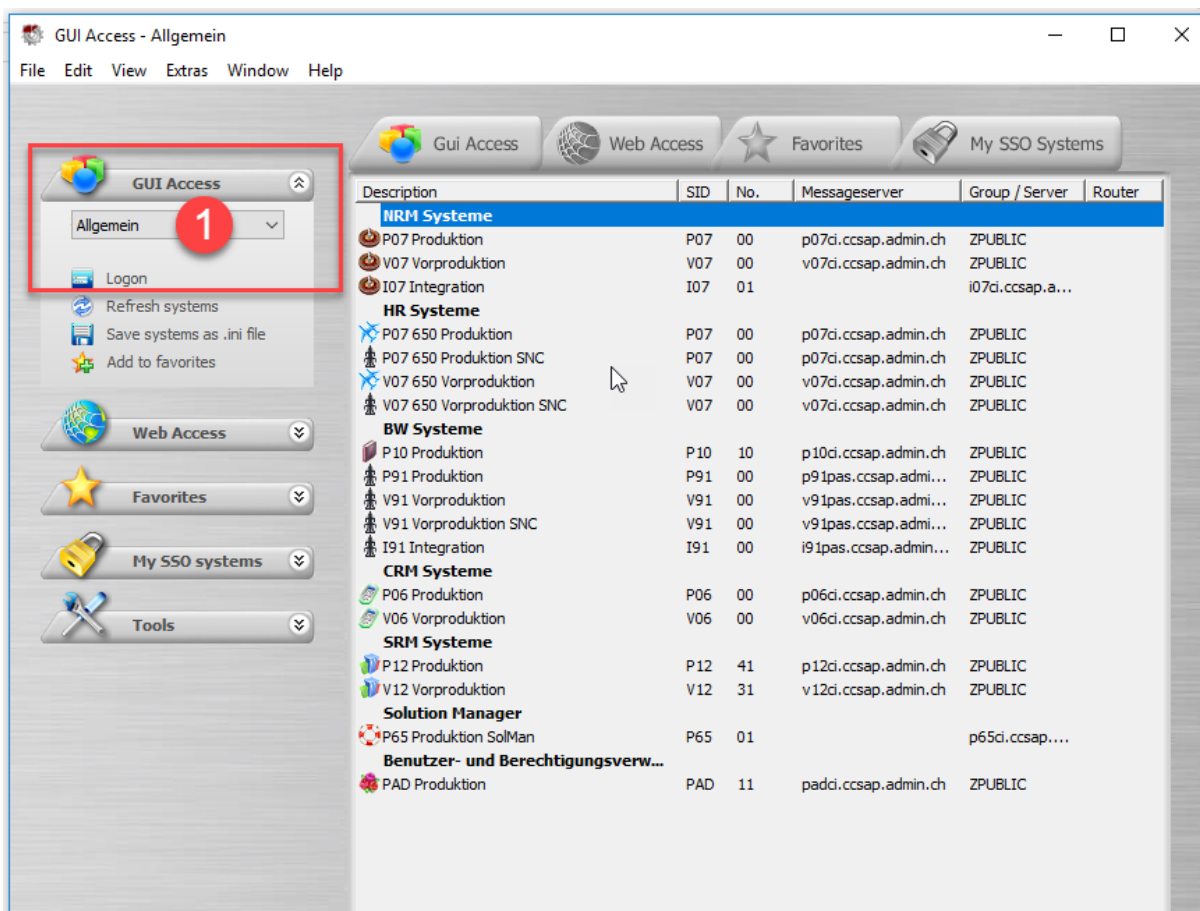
GUI Access - Allgemein

File Edit View Extras Window Help

GUI Access

Allgemein

1

Logon
Refresh systems
Save systems as .ini file
Add to favorites

Web Access

Favorites

My SSO systems

Tools

Gui Access | Web Access | Favorites | My SSO Systems

| Description | SID | No. | Messageserver | Group / Server | Router |
|---|---|---|---|---|---|
| NRM Systeme | | | | | |
| P07 Produktion | P07 | 00 | p07ci.ccsap.admin.ch | ZPUBLIC | |
| V07 Vorproduktion | V07 | 00 | v07ci.ccsap.admin.ch | ZPUBLIC | |
| I07 Integration | I07 | 01 | | i07ci.ccsap.a... | |
| HR Systeme | | | | | |
| P07 650 Produktion | P07 | 00 | p07ci.ccsap.admin.ch | ZPUBLIC | |
| P07 650 Produktion SNC | P07 | 00 | p07ci.ccsap.admin.ch | ZPUBLIC | |
| V07 650 Vorproduktion | V07 | 00 | v07ci.ccsap.admin.ch | ZPUBLIC | |
| V07 650 Vorproduktion SNC | V07 | 00 | v07ci.ccsap.admin.ch | ZPUBLIC | |
| BW Systeme | | | | | |
| P10 Produktion | P10 | 10 | p10ci.ccsap.admin.ch | ZPUBLIC | |
| P91 Produktion | P91 | 00 | p91pas.ccsap.admi... | ZPUBLIC | |
| V91 Vorproduktion | V91 | 00 | v91pas.ccsap.admi... | ZPUBLIC | |
| V91 Vorproduktion SNC | V91 | 00 | v91pas.ccsap.admi... | ZPUBLIC | |
| I91 Integration | I91 | 00 | i91pas.ccsap.admin... | ZPUBLIC | |
| CRM Systeme | | | | | |
| P06 Produktion | P06 | 00 | p06ci.ccsap.admin.ch | ZPUBLIC | |
| V06 Vorproduktion | V06 | 00 | v06ci.ccsap.admin.ch | ZPUBLIC | |
| SRM Systeme | | | | | |
| P12 Produktion | P12 | 41 | p12ci.ccsap.admin.ch | ZPUBLIC | |
| V12 Vorproduktion | V12 | 31 | v12ci.ccsap.admin.ch | ZPUBLIC | |
| Solution Manager | | | | | |
| P65 Produktion SolMan | P65 | 01 | | p65ci.ccsap.... | |
| Benutzer- und Berechtigungsverw... | | | | | |
| PAD Produktion | PAD | 11 | padci.ccsap.admin.ch | ZPUBLIC | |